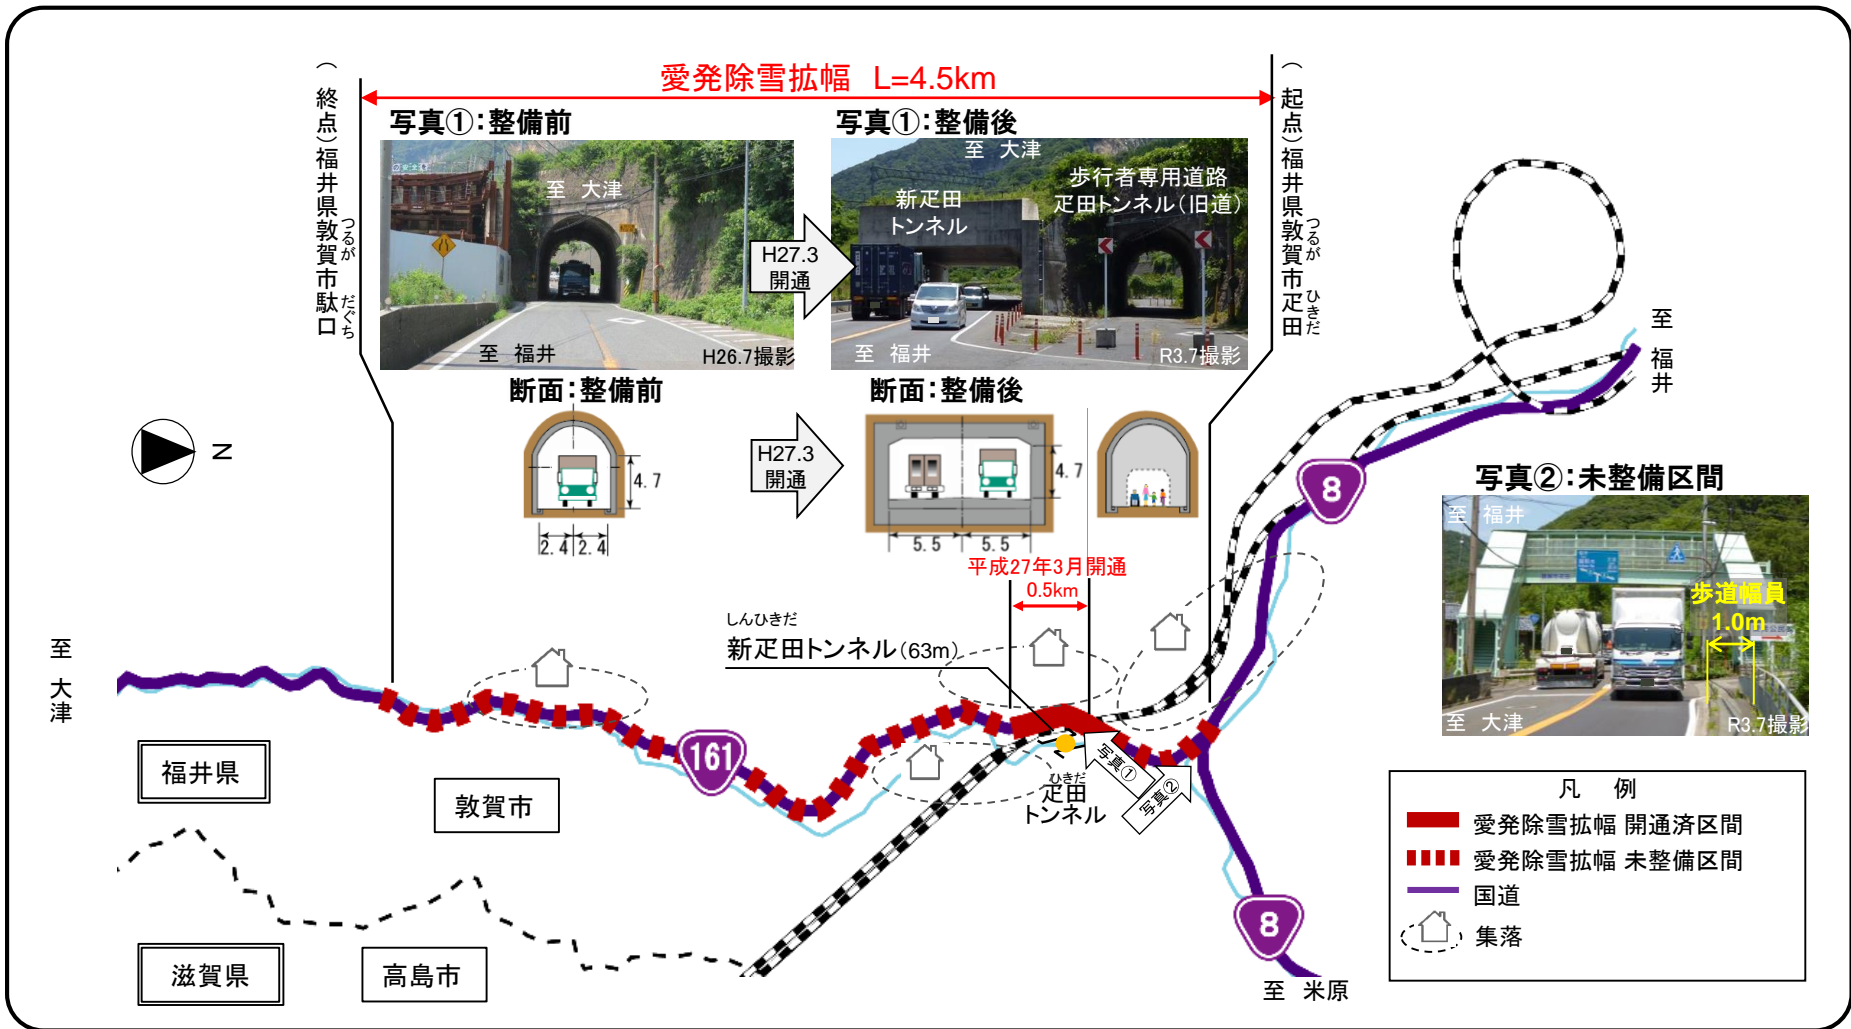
愛発除雪拡幅　L=4.5km

（終点）福井県敦賀市駄口
つるが　だぐち

（起点）福井県敦賀市疋田
つるが　ひきだ

写真①：整備前

至　大津

至　福井

H26.7撮影

H27.3
開通

写真①：整備後

至　大津

新疋田
トンネル

歩行者専用道路
疋田トンネル（旧道）

至　福井

R3.7撮影

断面：整備前

4.7

2.4　2.4

H27.3
開通

断面：整備後

4.7

5.5　5.5

N

写真②：未整備区間

至　福井

歩道幅員
1.0m

至　大津

R3.7撮影

至
福
井

至
大
津

平成27年3月開通
0.5km

しんひきだ
新疋田トンネル(63m)

161

8

8

ひきだ
疋田
トンネル

写真①

写真②

福井県

敦賀市

滋賀県

高島市

至　米原

凡　例
愛発除雪拡幅 開通済区間
愛発除雪拡幅 未整備区間
国道
集落